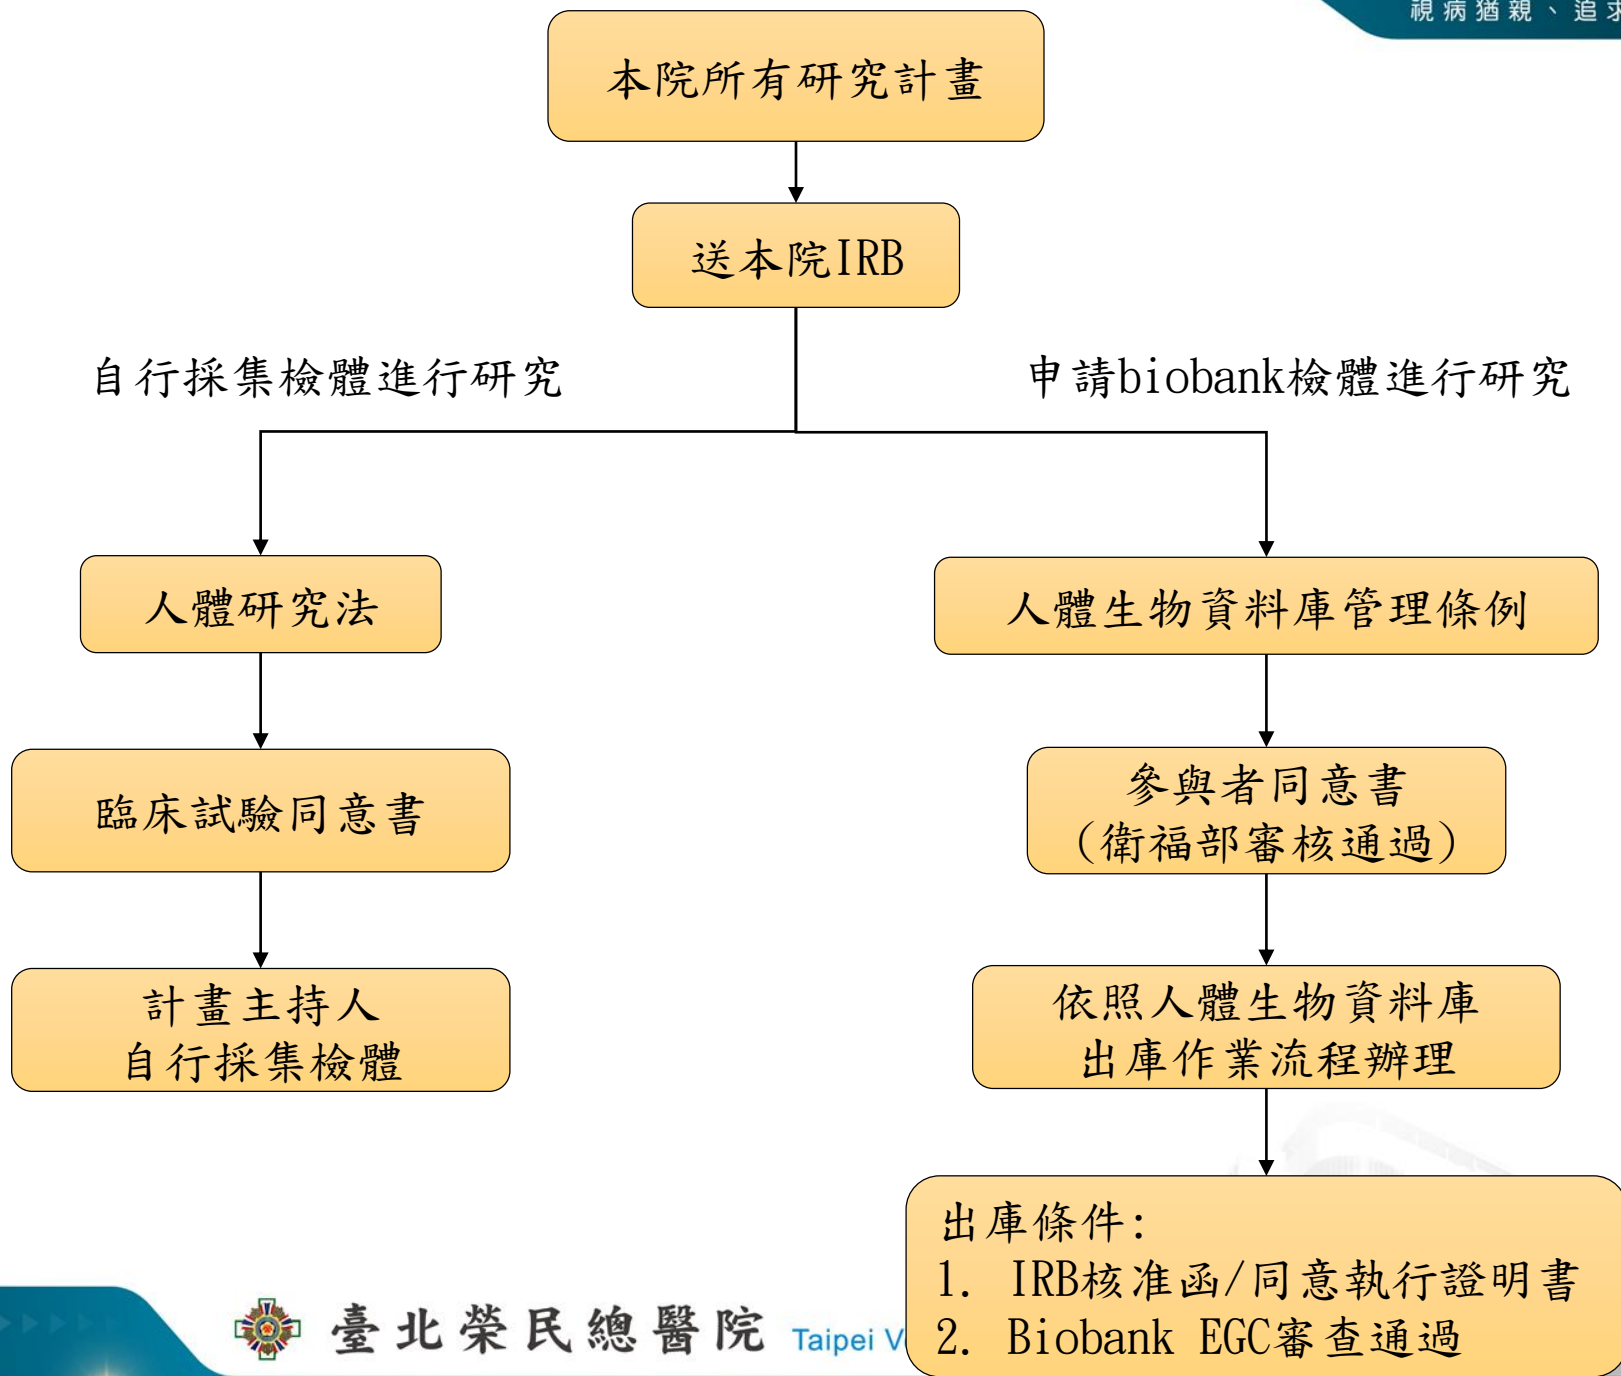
視病猶親、追求

本院所有研究計畫

送本院IRB

自行採集檢體進行研究

申請biobank檢體進行研究

人體研究法

臨床試驗同意書

計畫主持人
自行採集檢體

人體生物資料庫管理條例

參與者同意書
(衛福部審核通過)

依照人體生物資料庫
出庫作業流程辦理

出庫條件:
1. IRB核准函/同意執行證明書
2. Biobank EGC審查通過

臺北榮民總醫院 Taipei V